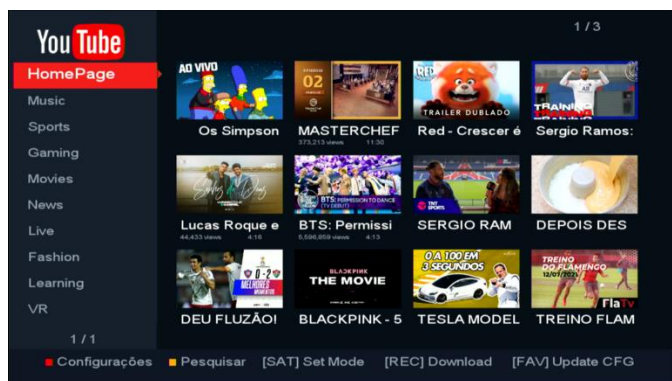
YouTube

HomePage
Music
Sports
Gaming
Movies
News
Live
Fashion
Learning
VR

1 / 1

1 / 3

AO VIVO
Os Simpson

02
MASTERCHEF
373,213 views 11:30

RED
TRAILER DUBLADO
Red - Crescer é

TRAINING
Sergio Ramos:

Lucas Roque e
44,433 views 4:16

BTS: PERMISSION TO DANCE
BTS: Permissi
5,596,859 views 4:13

TNT SPORTS
SERGIO RAM

DEPOIS DES

0 - 2
MELHORES MOMENTOS
DEU FLUZÃO!

BLACKPINK
THE MOVIE
BLACKPINK - 5

0 A 100 EM 3 SEGUNDOS
TESLA MODEL

TREINO DO FLAMENGO
12/01/2021
FlaTV
TREINO FLAM

Configurações Pesquisar [SAT] Set Mode [REC] Download [FAV] Update CFG